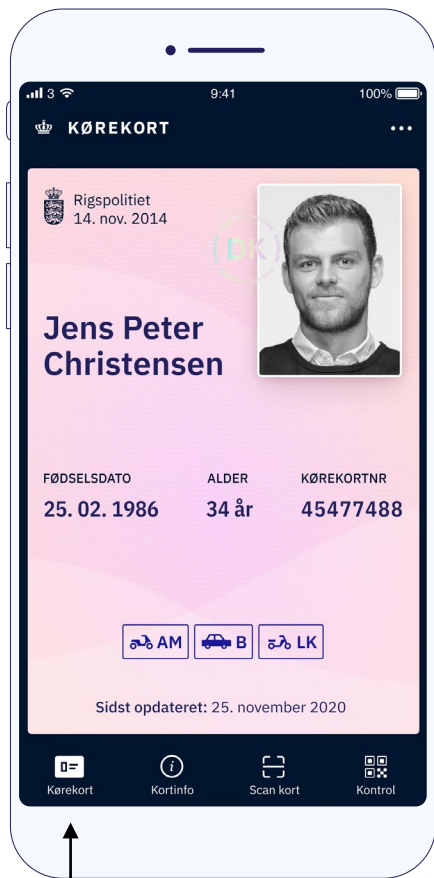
3 9:41 100%

KØREKORT •••

Rigspolitiet
14. nov. 2014

DK

Jens Peter Christensen

| FØDSELSDATO | ALDER | KØREKORTNR |
|---|---|---|
| 25. 02. 1986 | 34 år | 45477488 |

AM B LK

Sidst opdateret: 25. november 2020

Kørekort Kortinfo Scan kort Kontrol